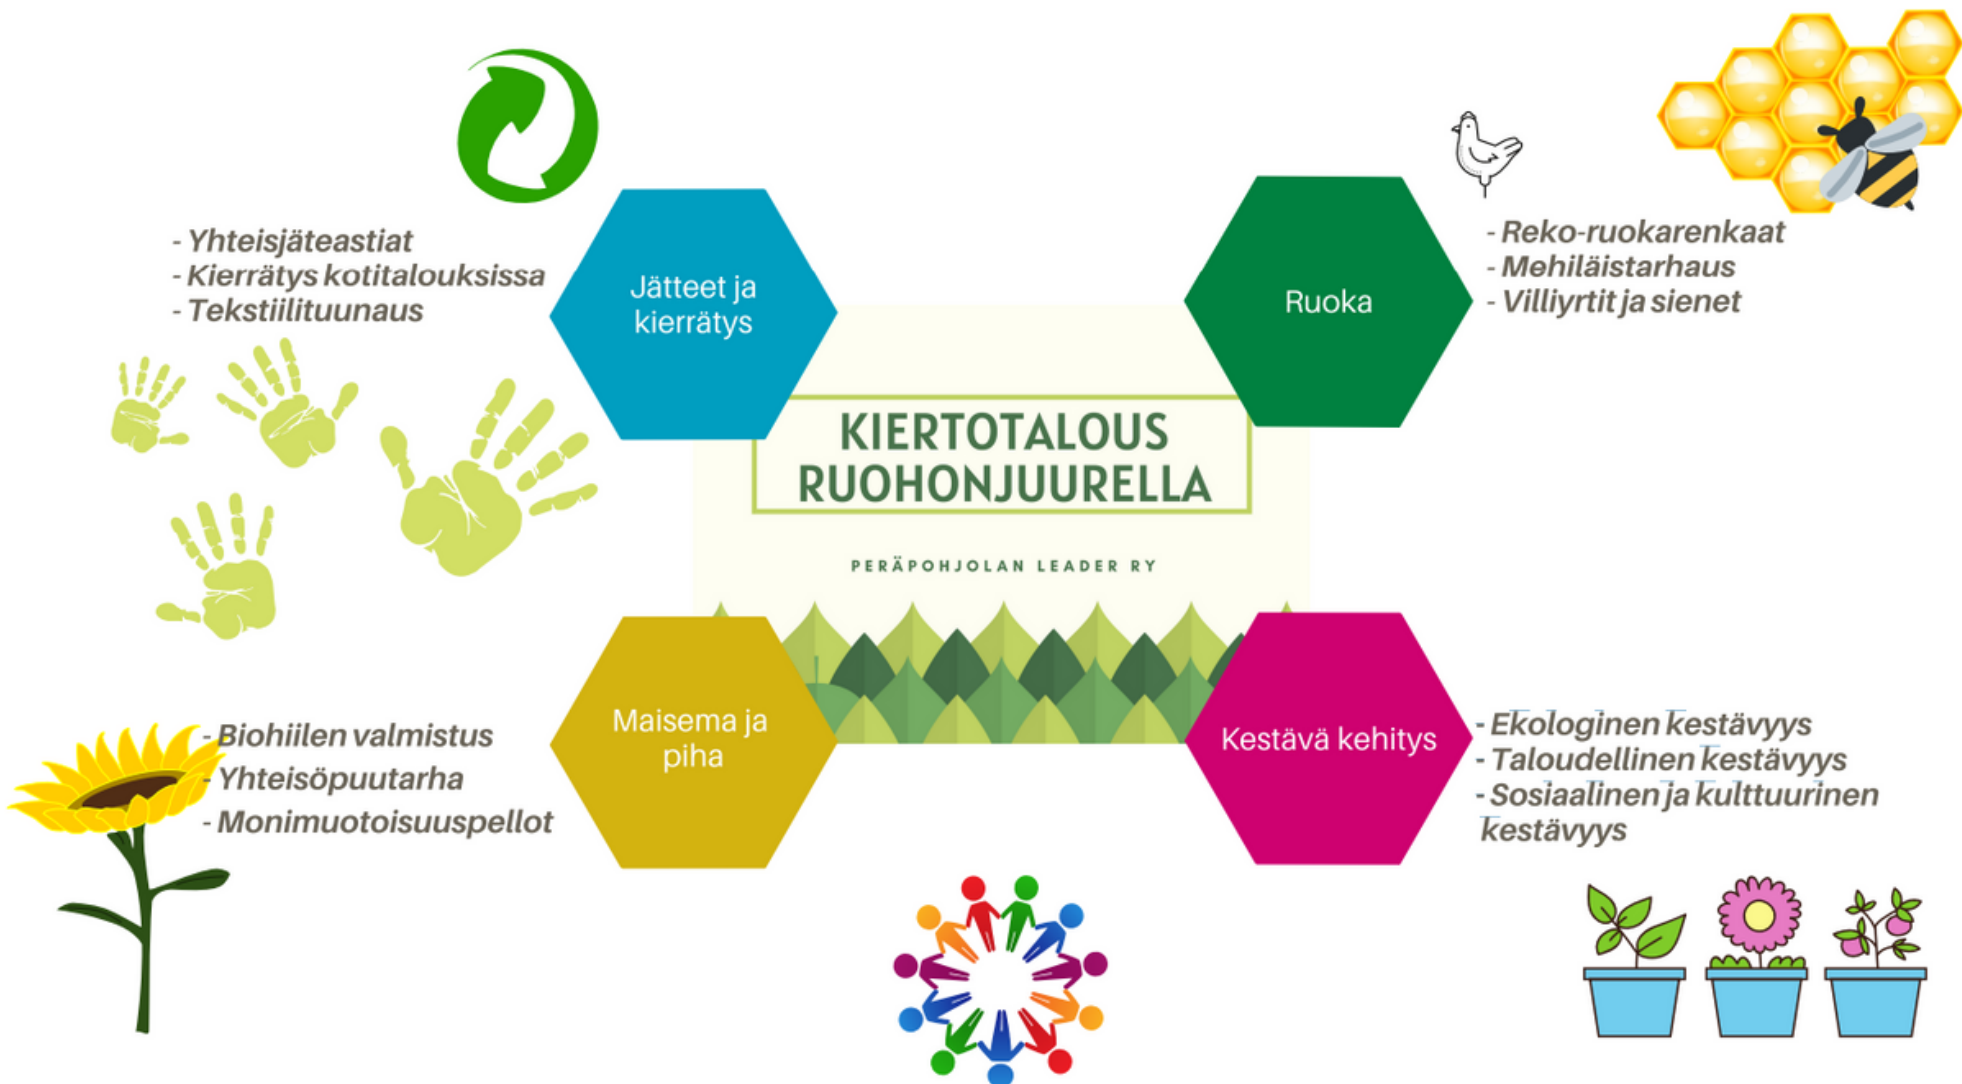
- Yhteisjäteastiat
- Kierrätys kotitalouksissa
- Tekstiilituunaus

Jätteet ja kierrätys

Ruoka

- Reko-ruokarenkaat
- Mehiläistarhaus
- Villiyrtit ja sienet

KIERTOTALOUS RUOHONJUURELLA

PERÄPOHJOLAN LEADER RY

- Biohiilen valmistus
- Yhteisöpuutarha
- Monimuotoisuuspellot

Maisema ja piha

Kestävä kehitys

- Ekologinen kestävyys
- Taloudellinen kestävyys
- Sosiaalinen ja kulttuurinen kestävyys